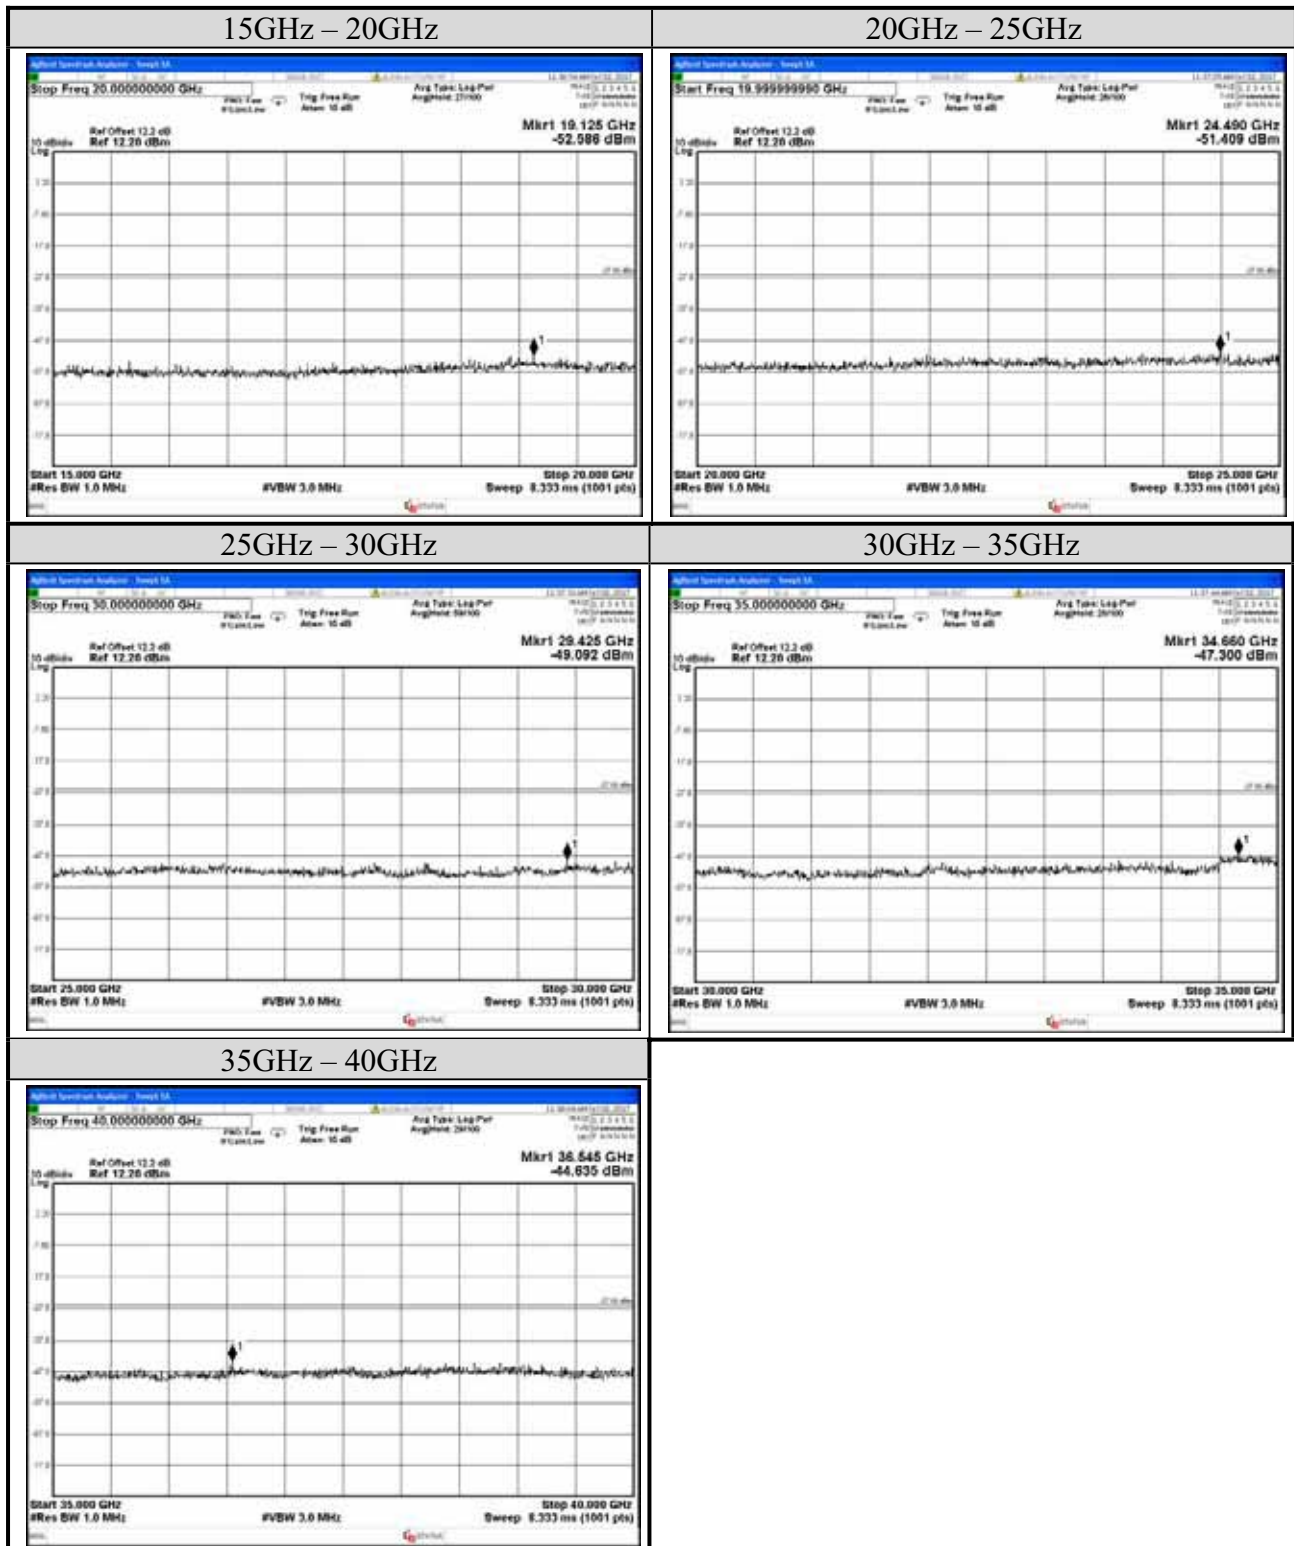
| 15GHz – 20GHz | 20GHz – 25GHz |
|---|---|
| Stop Freq 20.000000000 GHz<br>Trig: Free Run<br>Atten: 10 dB<br>Avg Type: Log-Pwr<br>Ref Offset 12.2 dB<br>10 dB/div Ref 12.20 dBm<br>Log<br>Mkr1 19.125 GHz<br>-52.586 dBm<br>Start 15.000 GHz<br>#Res BW 1.0 MHz<br>#VBW 3.0 MHz<br>Stop 20.000 GHz<br>Sweep 8.333 ms (1001 pts) | Start Freq 19.999999980 GHz<br>Trig: Free Run<br>Atten: 10 dB<br>Avg Type: Log-Pwr<br>Ref Offset 12.2 dB<br>10 dB/div Ref 12.20 dBm<br>Log<br>Mkr1 24.490 GHz<br>-51.409 dBm<br>Start 20.000 GHz<br>#Res BW 1.0 MHz<br>#VBW 3.0 MHz<br>Stop 25.000 GHz<br>Sweep 8.333 ms (1001 pts) |
| 25GHz – 30GHz | 30GHz – 35GHz |
| Stop Freq 30.000000000 GHz<br>Trig: Free Run<br>Atten: 10 dB<br>Avg Type: Log-Pwr<br>Ref Offset 12.2 dB<br>10 dB/div Ref 12.20 dBm<br>Log<br>Mkr1 29.425 GHz<br>-49.092 dBm<br>Start 25.000 GHz<br>#Res BW 1.0 MHz<br>#VBW 3.0 MHz<br>Stop 30.000 GHz<br>Sweep 8.333 ms (1001 pts) | Stop Freq 35.000000000 GHz<br>Trig: Free Run<br>Atten: 10 dB<br>Avg Type: Log-Pwr<br>Ref Offset 12.2 dB<br>10 dB/div Ref 12.20 dBm<br>Log<br>Mkr1 34.660 GHz<br>-47.300 dBm<br>Start 30.000 GHz<br>#Res BW 1.0 MHz<br>#VBW 3.0 MHz<br>Stop 35.000 GHz<br>Sweep 8.333 ms (1001 pts) |
| 35GHz – 40GHz | |
| Stop Freq 40.000000000 GHz<br>Trig: Free Run<br>Atten: 10 dB<br>Avg Type: Log-Pwr<br>Ref Offset 12.2 dB<br>10 dB/div Ref 12.20 dBm<br>Log<br>Mkr1 36.545 GHz<br>-44.635 dBm<br>Start 35.000 GHz<br>#Res BW 1.0 MHz<br>#VBW 3.0 MHz<br>Stop 40.000 GHz<br>Sweep 8.333 ms (1001 pts) | |